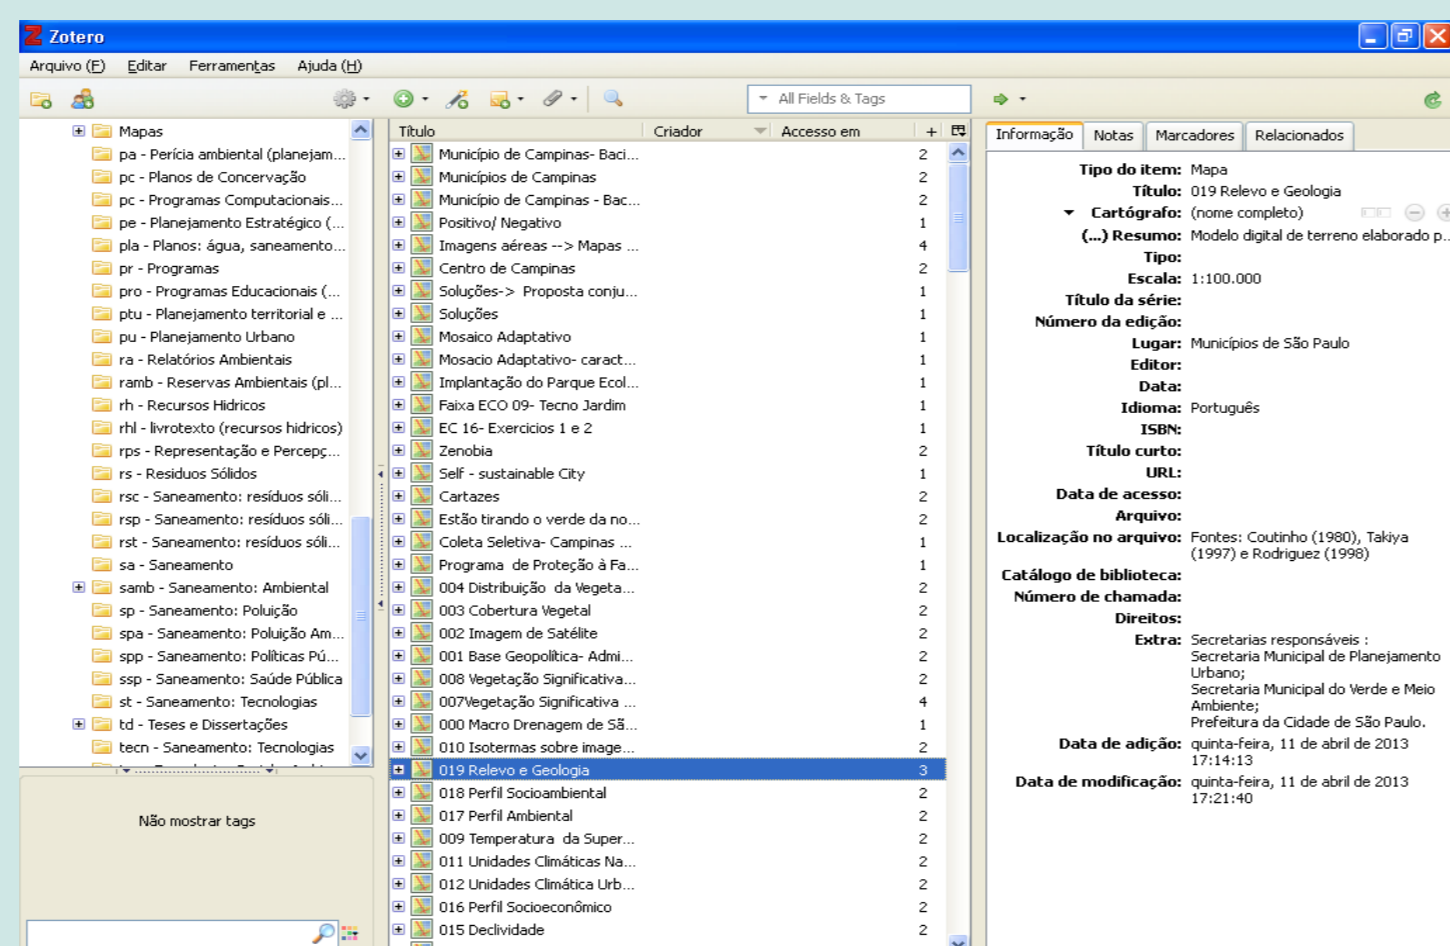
Zotero

Arquivo (F) Editar Ferramentas Ajuda (H)

All Fields & Tags

Mapas
pa - Perícia ambiental (planejam...
pc - Planos de Concervação
pc - Programas Computacionais...
pe - Planejamento Estratégico (...
pla - Planos: água, saneamento...
pr - Programas
pro - Programas Educacionais (...
ptu - Planejamento territorial e ...
pu - Planejamento Urbano
ra - Relatórios Ambientais
ramb - Reservas Ambientais (pl...
rh - Recursos Hidricos
rhl - livrotexto (recursos hidricos)
rps - Representação e Percepç...
rs - Residuos Sólidos
rsc - Saneamento: resíduos sóli...
rsp - Saneamento: resíduos sóli...
rst - Saneamento: resíduos sóli...
sa - Saneamento
samb - Saneamento: Ambiental
sp - Saneamento: Poluição
spa - Saneamento: Poluição Am...
spp - Saneamento: Políticas Pú...
ssp - Saneamento: Saúde Pública
st - Saneamento: Tecnologias
td - Teses e Dissertações
tecn - Saneamento: Tecnologias

Não mostrar tags

| Título | Criador | Accesso em |
|---|---|---|
| Município de Campinas- Baci... | | 2 |
| Municípios de Campinas | | 2 |
| Município de Campinas - Bac... | | 2 |
| Positivo/ Negativo | | 1 |
| Imagens aéreas --> Mapas ... | | 4 |
| Centro de Campinas | | 2 |
| Soluções-> Proposta conju... | | 1 |
| Soluções | | 1 |
| Mosaico Adaptativo | | 1 |
| Mosacio Adaptativo- caract... | | 1 |
| Implantação do Parque Ecol... | | 1 |
| Faixa ECO 09- Tecno Jardim | | 1 |
| EC 16- Exercicios 1 e 2 | | 1 |
| Zenobia | | 2 |
| Self - sustainable City | | 1 |
| Cartazes | | 2 |
| Estão tirando o verde da no... | | 2 |
| Coleta Seletiva- Campinas ... | | 1 |
| Programa de Proteção à Fa... | | 1 |
| 004 Distribuição da Vegeta... | | 2 |
| 003 Cobertura Vegetal | | 2 |
| 002 Imagem de Satélite | | 2 |
| 001 Base Geopolítica- Admi... | | 2 |
| 008 Vegetação Significativa... | | 2 |
| 007Vegetação Significativa ... | | 4 |
| 000 Macro Drenagem de Sã... | | 1 |
| 010 Isotermas sobre image... | | 2 |
| 019 Relevo e Geologia | | 3 |
| 018 Perfil Socioambiental | | 2 |
| 017 Perfil Ambiental | | 2 |
| 009 Temperatura da Super... | | 2 |
| 011 Unidades Climáticas Na... | | 2 |
| 012 Unidades Climática Urb... | | 2 |
| 016 Perfil Socioeconômico | | 2 |
| 015 Declividade | | 2 |

Informação Notas Marcadores Relacionados

Tipo do item: Mapa
Título: 019 Relevo e Geologia
Cartógrafo: (nome completo)
(...) Resumo: Modelo digital de terreno elaborado p...
Tipo:
Escala: 1:100.000
Título da série:
Número da edição:
Lugar: Municípios de São Paulo
Editor:
Data:
Idioma: Português
ISBN:
Título curto:
URL:
Data de acesso:
Arquivo:
Localização no arquivo: Fontes: Coutinho (1980), Takiya (1997) e Rodriguez (1998)
Catálogo de biblioteca:
Número de chamada:
Direitos:
Extra: Secretarias responsáveis :
Secretaria Municipal de Planejamento Urbano;
Secretaria Municipal do Verde e Meio Ambiente;
Prefeitura da Cidade de São Paulo.
Data de adição: quinta-feira, 11 de abril de 2013 17:14:13
Data de modificação: quinta-feira, 11 de abril de 2013 17:21:40